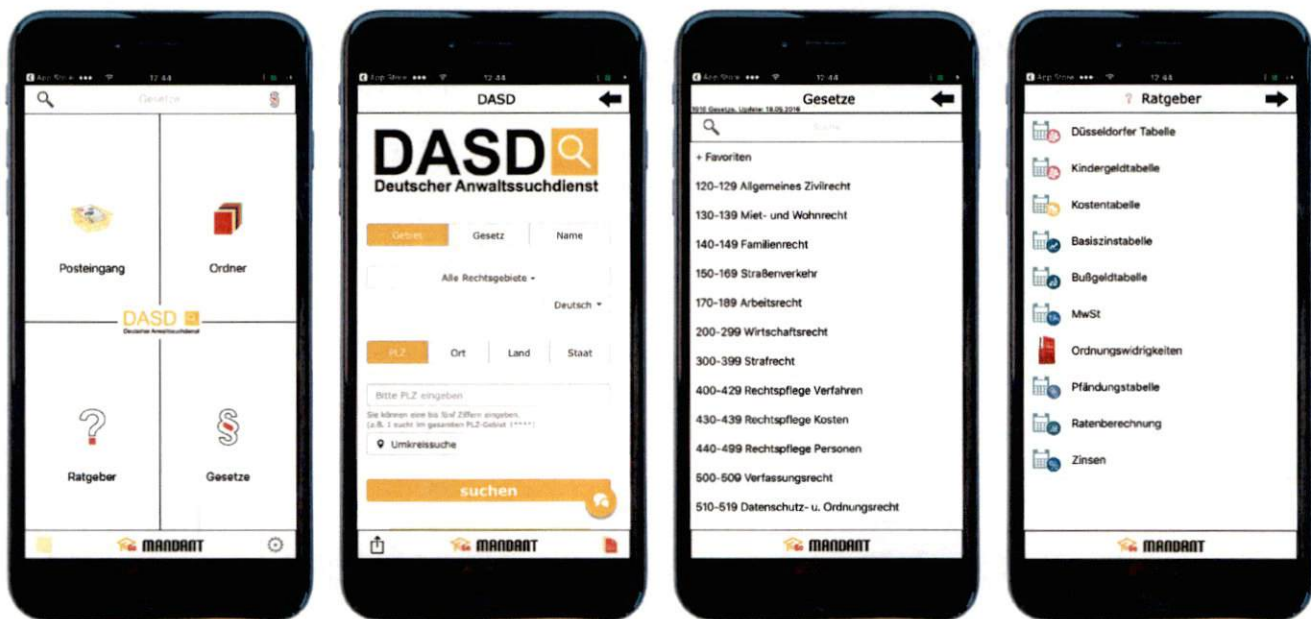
App Store ••• 12:44

Gesetze

Posteingang

Ordner

DASD
Deutscher Anwaltssuchdienst

Ratgeber

Gesetze

MANDANT

App Store ••• 12:44

DASD

DASD
Deutscher Anwaltssuchdienst

Gebiet | Gesetz | Name

Alle Rechtsgebiete ▾

Deutsch ▾

PLZ | Ort | Land | Staat

Bitte PLZ eingeben

Sie können eine bis fünf Ziffern eingeben. (z.B. 1 sucht im gesamten PLZ-Gebiet 1****)

Umkreissuche

suchen

MANDANT

App Store ••• 12:44

Gesetze

5916 Gesetze, Update: 18.05.2016

Suche

+ Favoriten

120-129 Allgemeines Zivilrecht

130-139 Miet- und Wohnrecht

140-149 Familienrecht

150-169 Straßenverkehr

170-189 Arbeitsrecht

200-299 Wirtschaftsrecht

300-399 Strafrecht

400-429 Rechtspflege Verfahren

430-439 Rechtspflege Kosten

440-499 Rechtspflege Personen

500-509 Verfassungsrecht

510-519 Datenschutz- u. Ordnungsrecht

MANDANT

App Store ••• 12:44

Ratgeber

Düsseldorfer Tabelle

Kindergeldtabelle

Kostentabelle

Basiszinstabelle

Bußgeldtabelle

MwSt

Ordnungswidrigkeiten

Pfändungstabelle

Ratenberechnung

Zinsen

MANDANT